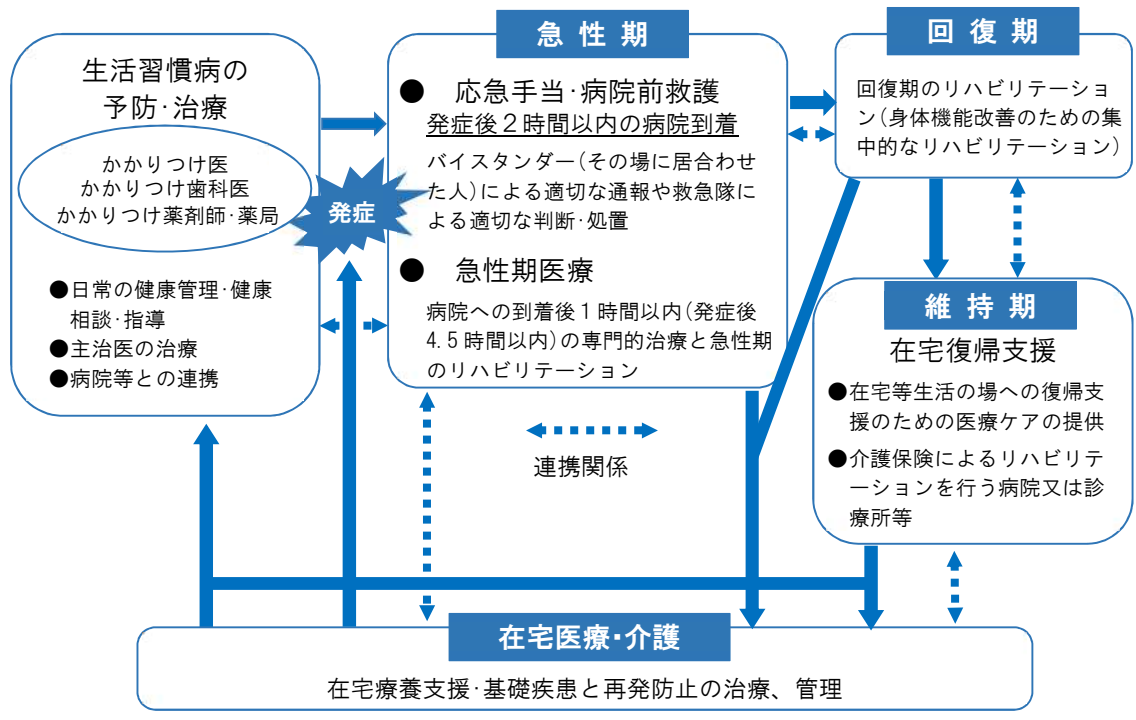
生活習慣病の予防·治療

かかりつけ医
かかりつけ歯科医
かかりつけ薬剤師·薬局

●日常の健康管理·健康相談·指導
●主治医の治療
●病院等との連携

発症

急性期

●　応急手当·病院前救護
発症後２時間以内の病院到着
バイスタンダー（その場に居合わせた人）による適切な通報や救急隊による適切な判断·処置

●　急性期医療
病院への到着後１時間以内（発症後4.5時間以内）の専門的治療と急性期のリハビリテーション

連携関係

回復期

回復期のリハビリテーション（身体機能改善のための集中的なリハビリテーション）

維持期

在宅復帰支援
●在宅等生活の場への復帰支援のための医療ケアの提供
●介護保険によるリハビリテーションを行う病院又は診療所等

在宅医療·介護

在宅療養支援·基礎疾患と再発防止の治療、管理